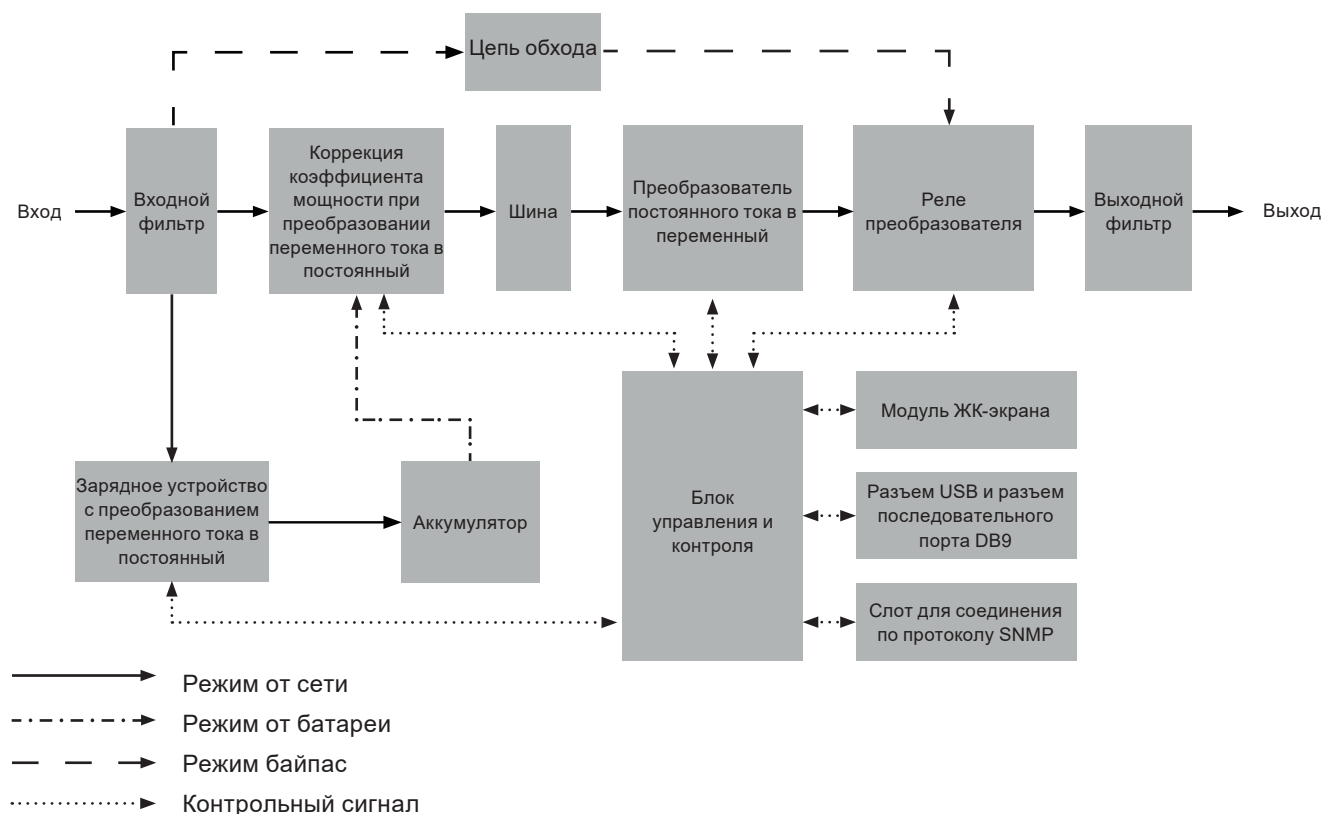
Цепь обхода

Вход

Входной фильтр

Коррекция коэффициента мощности при преобразовании переменного тока в постоянный

Шина

Преобразователь постоянного тока в переменный

Реле преобразователя

Выходной фильтр

Выход

Модуль ЖК-экрана

Зарядное устройство с преобразованием переменного тока в постоянный

Аккумулятор

Блок управления и контроля

Разъем USB и разъем последовательного порта DB9

Слот для соединения по протоколу SNMP

Режим от сети

Режим от батареи

Режим байпас

Контрольный сигнал